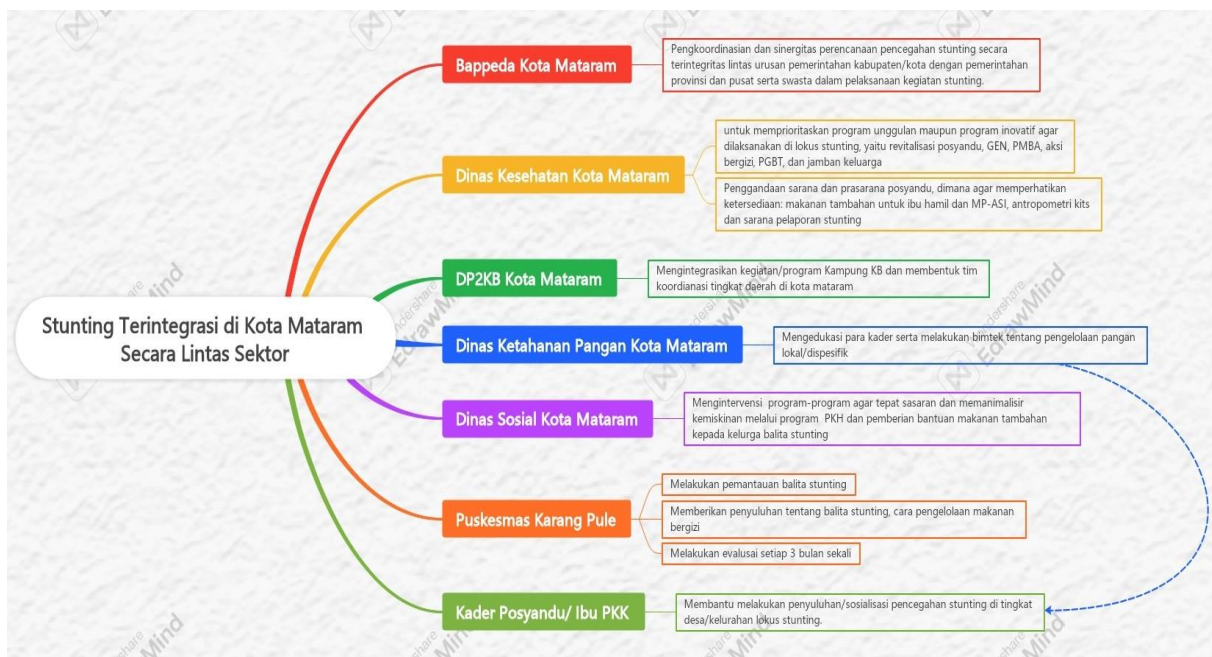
Stunting Terintegrasi di Kota Mataram Secara Lintas Sektor

Bappeda Kota Mataram

Pengkoordinasian dan sinergitas perencanaan pencegahan stunting secara terintegritas lintas urusan pemerintahan kabupaten/kota dengan pemerintahan provinsi dan pusat serta swasta dalam pelaksanaan kegiatan stunting.

Dinas Kesehatan Kota Mataram

untuk memprioritaskan program unggulan maupun program inovatif agar dilaksanakan di lokus stunting, yaitu revitalisasi posyandu, GEN, PMBA, aksi bergizi, PGBT, dan jamban keluarga

Penggandaan sarana dan prasarana posyandu, dimana agar memperhatikan ketersediaan: makanan tambahan untuk ibu hamil dan MP-ASI, antropometri kits dan sarana pelaporan stunting

DP2KB Kota Mataram

Mengintegrasikan kegiatan/program Kampung KB dan membentuk tim koordianasi tingkat daerah di kota mataram

Dinas Ketahanan Pangan Kota Mataram

Mengedukasi para kader serta melakukan bimtek tentang pengelolaan pangan lokal/dispesifik

Dinas Sosial Kota Mataram

Mengintervensi program-program agar tepat sasaran dan memanimalisir kemiskinan melalui program PKH dan pemberian bantuan makanan tambahan kepada kelurga balita stunting

Puskesmas Karang Pule

Melakukan pemantauan balita stunting

Memberikan penyuluhan tentang balita stunting, cara pengelolaan makanan bergizi

Melakukan evaluasi setiap 3 bulan sekali

Kader Posyandu/ Ibu PKK

Membantu melakukan penyuluhan/sosialisasi pencegahan stunting di tingkat desa/kelurahan lokus stunting.